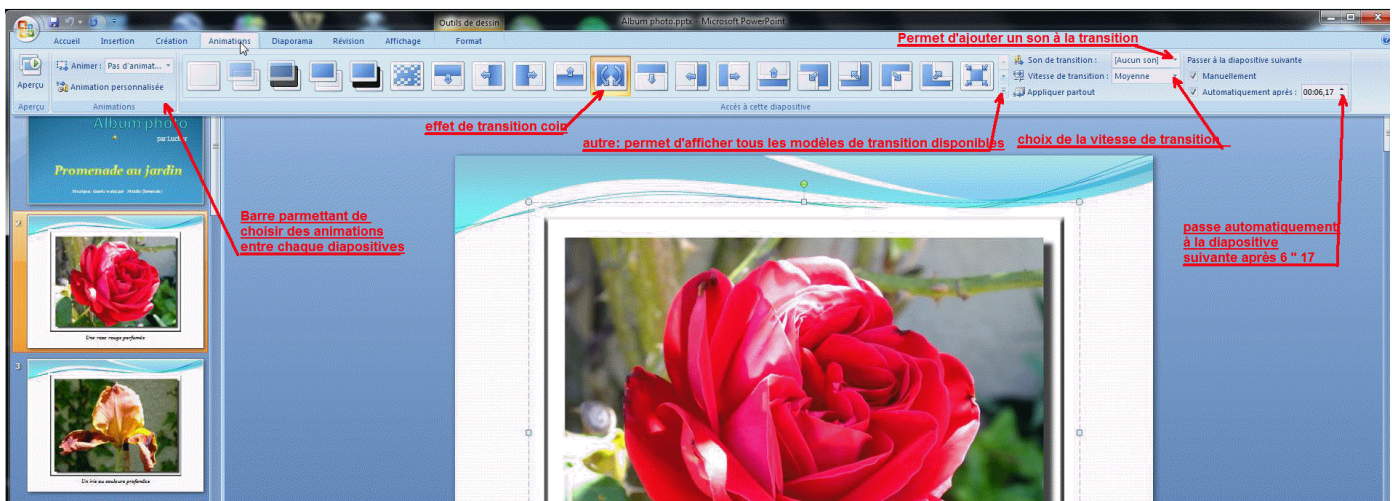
Outils de dessin Album photo.pptx - Microsoft PowerPoint

Accueil Insertion Création Animations Diaporama Révision Affichage Format

Aperçu
Animer : Pas d'animat...
Animation personnalisée
Aperçu Animations

Permet d'ajouter un son à la transition
Son de transition : [Aucun son]
Vitesse de transition : Moyenne
Appliquer partout
Passer à la diapositive suivante
Manuellement
Automatiquement après : 00:06,17
Accès à cette diapositive

effet de transition coin
autre: permet d'afficher tous les modèles de transition disponibles
choix de la vitesse de transition

Album photo
par Luc...
Promenade au jardin

Barre parmettant de choisir des animations entre chaque diapositives

2
Une rose rouge parfumée
3
Un iris au couleurs profondes

passe automatiquement à la diapositive suivante après 6 " 17